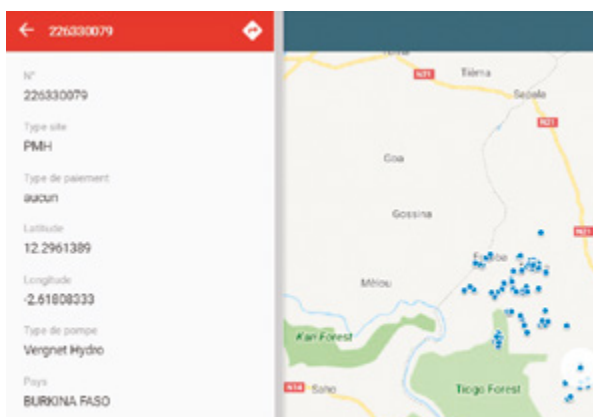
← 226330079

N°
226330079

Type site
PMH

Type de paiement
aucun

Latitude
12.2961389

Longitude
-2.61808333

Type de pompe
Vergnet Hydro

Pays
BURKINA FASO

N21
Tiéma
Sepalo
N21
Coa
Gossina
N21
Méou
Kari Forest
N14
Saho
Tiogo Forest